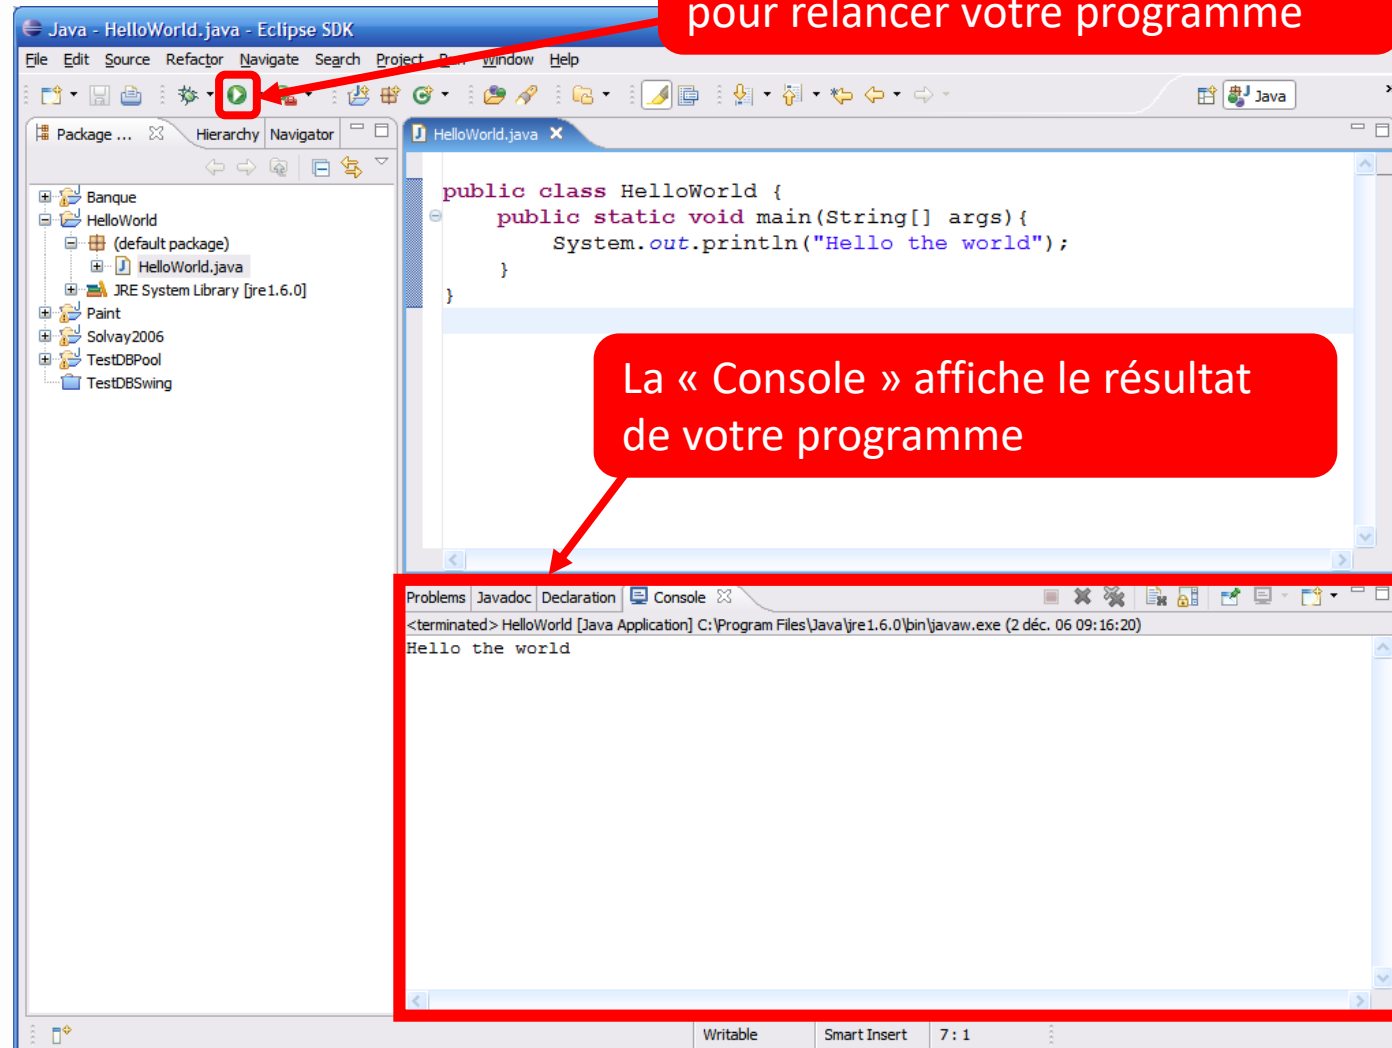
Java - HelloWorld.java - Eclipse SDK

pour relancer votre programme

File Edit Source Refactor Navigate Search Project Run Window Help

Java

Package ... Hierarchy Navigator

HelloWorld.java

Banque
HelloWorld
(default package)
HelloWorld.java
JRE System Library [jre1.6.0]
Paint
Solvay2006
TestDBPool
TestDBSwing

public class HelloWorld {
public static void main(String[] args){
System.out.println("Hello the world");
}
}

La « Console » affiche le résultat de votre programme

Problems Javadoc Declaration Console

<terminated> HelloWorld [Java Application] C:\Program Files\Java\jre1.6.0\bin\javaw.exe (2 déc. 06 09:16:20)
Hello the world

Writable Smart Insert 7 : 1